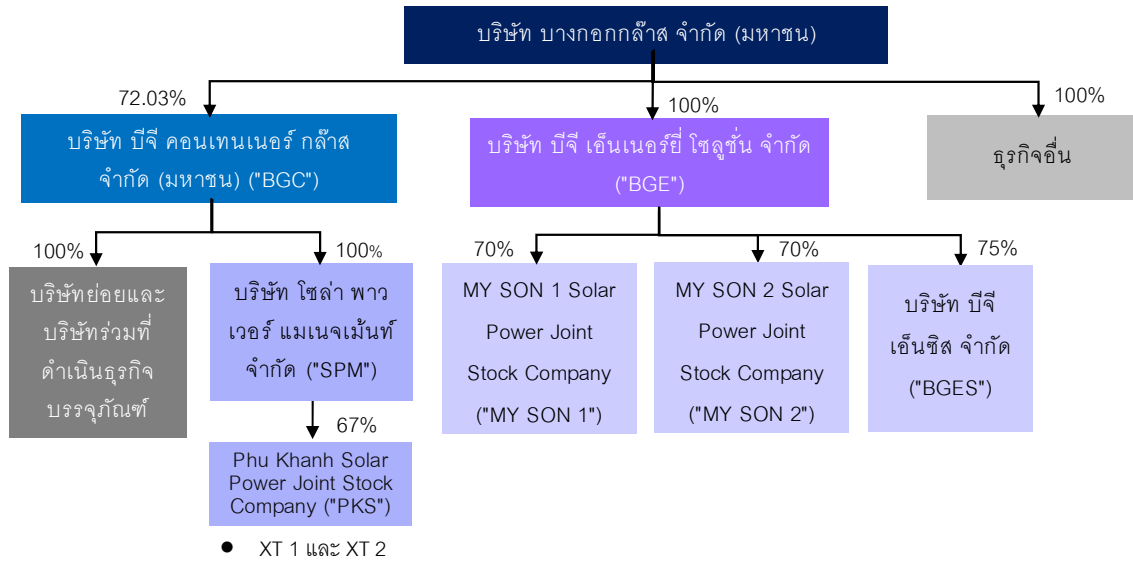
บริษัท บางกอกกล๊าส จำกัด (มหาชน)

72.03%

บริษัท บีจี คอนเทนเนอร์ กล๊าส จำกัด (มหาชน) ("BGC")

100%

บริษัท บีจี เอ็นเนอร์ยี่ โซลูชั่น จำกัด ("BGE")

100%

ธุรกิจอื่น

100%

บริษัทย่อยและบริษัทร่วมที่ดำเนินธุรกิจบรรจุภัณฑ์

100%

บริษัท โซล่า พาวเวอร์ แมเนจเม้นท์ จำกัด ("SPM")

67%

Phu Khanh Solar Power Joint Stock Company ("PKS")

• XT 1 และ XT 2

70%

MY SON 1 Solar Power Joint Stock Company ("MY SON 1")

70%

MY SON 2 Solar Power Joint Stock Company ("MY SON 2")

75%

บริษัท บีจี เอ็นซิส จำกัด ("BGES")